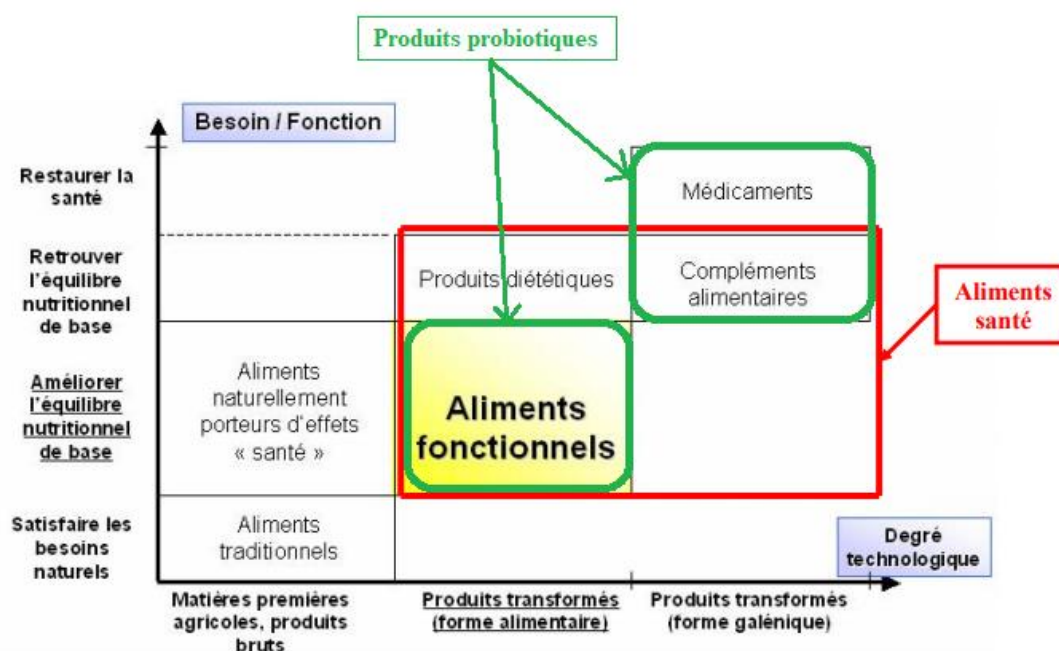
Produits probiotiques

Besoin / Fonction

Restaurer la santé

Retrouver l'équilibre nutritionnel de base

Améliorer l'équilibre nutritionnel de base

Satisfaire les besoins naturels

Médicaments

Produits diététiques

Compléments alimentaires

Aliments santé

Aliments naturellement porteurs d'effets « santé »

Aliments fonctionnels

Aliments traditionnels

Degré technologique

Matières premières agricoles, produits bruts

Produits transformés (forme alimentaire)

Produits transformés (forme galénique)